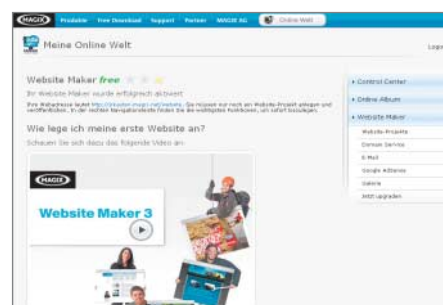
MAGIX Produkte Free Download Support Partner MAGIX AG Online Welt

Meine Online Welt

Logo

Website Maker free

Ihr Website Maker wurde erfolgreich aktiviert

Ihre Webadresse lautet http://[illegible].magix.net/website. Sie müssen nur noch ein Website-Projekt anlegen und veröffentlichen. In der rechten Navigationsleiste finden Sie die wichtigsten Funktionen, um sofort loszulegen.

Wie lege ich meine erste Website an?

Schauen Sie sich dazu das folgende Video an:

MAGIX

Website Maker 3

Control Center

Online Album

Website Maker

Website-Projekte

Domain Service

E-Mail

Google AdSense

Galerie

Jetzt upgraden